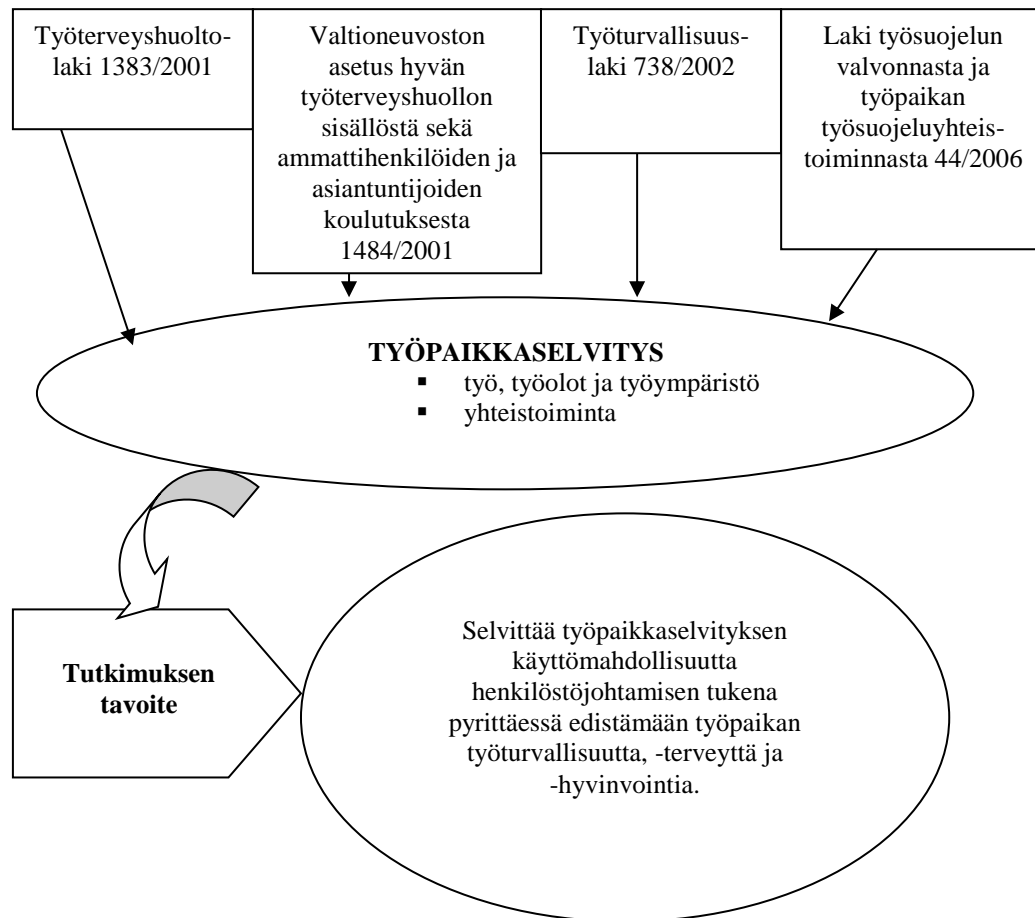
Työterveyshuoltolaki 1383/2001

Valtioneuvoston asetus hyvän työterveyshuollon sisällöstä sekä ammattihenkilöiden ja asiantuntijoiden koulutuksesta 1484/2001

Työturvallisuuslaki 738/2002

Laki työsuojelun valvonnasta ja työpaikan työsuojeluyhteistoiminnasta 44/2006

**TYÖPAIKKASELVITYS**
- työ, työolot ja työympäristö
- yhteistoiminta

**Tutkimuksen tavoite**

Selvittää työpaikkaselvityksen käyttömahdollisuutta henkilöstöjohtamisen tukena pyrittäessä edistämään työpaikan työturvallisuutta, -terveyttä ja -hyvinvointia.